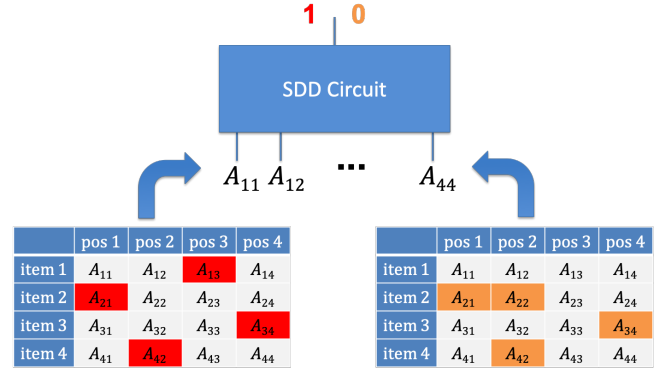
1 0

SDD Circuit

$A_{11}$ $A_{12}$ ... $A_{44}$

| | pos 1 | pos 2 | pos 3 | pos 4 |
|---|---|---|---|---|
| item 1 | $A_{11}$ | $A_{12}$ | $A_{13}$ | $A_{14}$ |
| item 2 | $A_{21}$ | $A_{22}$ | $A_{23}$ | $A_{24}$ |
| item 3 | $A_{31}$ | $A_{32}$ | $A_{33}$ | $A_{34}$ |
| item 4 | $A_{41}$ | $A_{42}$ | $A_{43}$ | $A_{44}$ |

| | pos 1 | pos 2 | pos 3 | pos 4 |
|---|---|---|---|---|
| item 1 | $A_{11}$ | $A_{12}$ | $A_{13}$ | $A_{14}$ |
| item 2 | $A_{21}$ | $A_{22}$ | $A_{23}$ | $A_{24}$ |
| item 3 | $A_{31}$ | $A_{32}$ | $A_{33}$ | $A_{34}$ |
| item 4 | $A_{41}$ | $A_{42}$ | $A_{43}$ | $A_{44}$ |